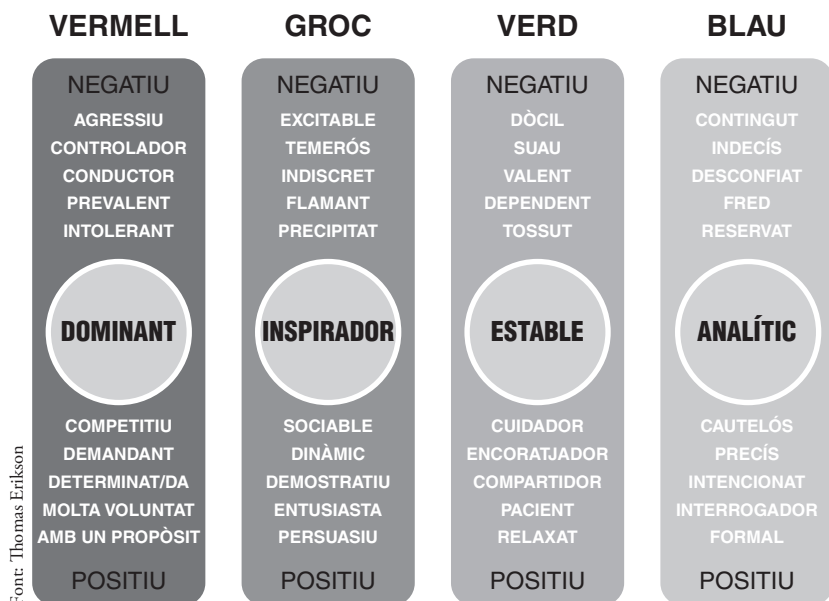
VERMELL

NEGATIU
AGRESSIU
CONTROLADOR
CONDUCTOR
PREVALENT
INTOLERANT

DOMINANT

COMPETITIU
DEMANDANT
DETERMINAT/DA
MOLTA VOLUNTAT
AMB UN PROPÒSIT
POSITIU

GROC

NEGATIU
EXCITABLE
TEMERÓS
INDISCRET
FLAMANT
PRECIPITAT

INSPIRADOR

SOCIABLE
DINÀMIC
DEMOSTRATIU
ENTUSIASTA
PERSUASIU
POSITIU

VERD

NEGATIU
DÒCIL
SUAU
VALENT
DEPENDENT
TOSSUT

ESTABLE

CUIDADOR
ENCORATJADOR
COMPARTIDOR
PACIENT
RELAXAT
POSITIU

BLAU

NEGATIU
CONTINGUT
INDECÍS
DESCONFIAT
FRED
RESERVAT

ANALÍTIC

CAUTELÓS
PRECÍS
INTENCIONAT
INTERROGADOR
FORMAL
POSITIU

Font: Thomas Erikson